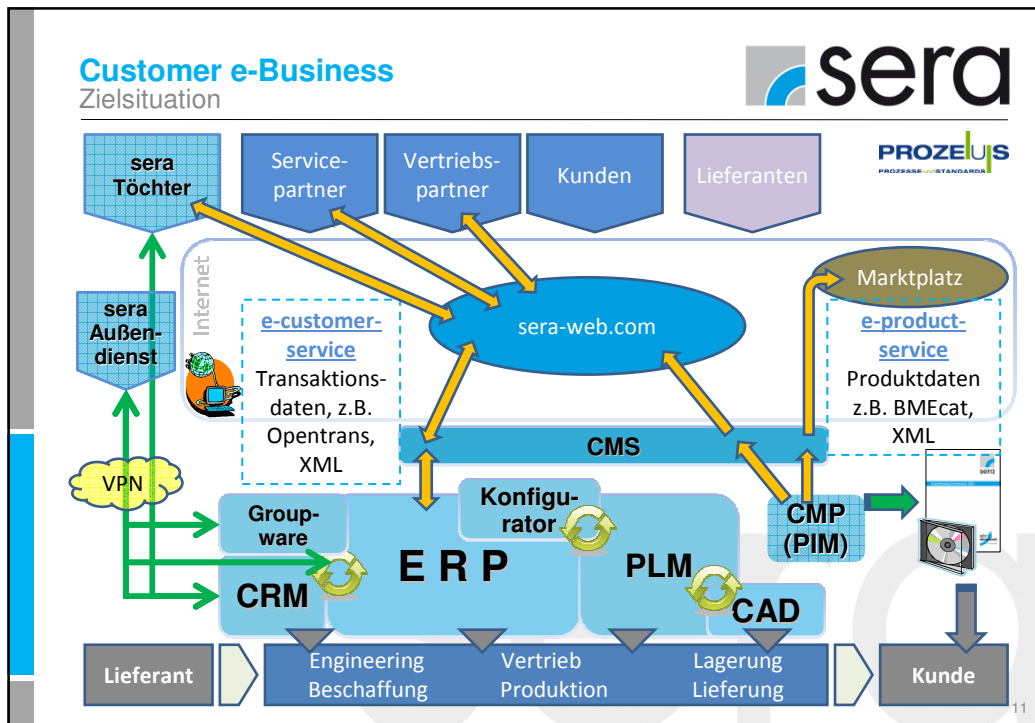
Customer e-Business
Zielsituation

sera

PROZEUS
PROZESSE und STANDARDS

sera Töchter

Service-partner

Vertriebs-partner

Kunden

Lieferanten

Internet

Marktplatz

sera Außen-dienst

e-customer-service
Transaktions-daten, z.B. Opentrans, XML

sera-web.com

e-product-service
Produktdaten z.B. BMEcat, XML

CMS

VPN

Konfigu-rator

Group-ware

E R P

PLM

CMP (PIM)

CRM

CAD

sera

Lieferant

Engineering
Beschaffung

Vertrieb
Produktion

Lagerung
Lieferung

Kunde

11